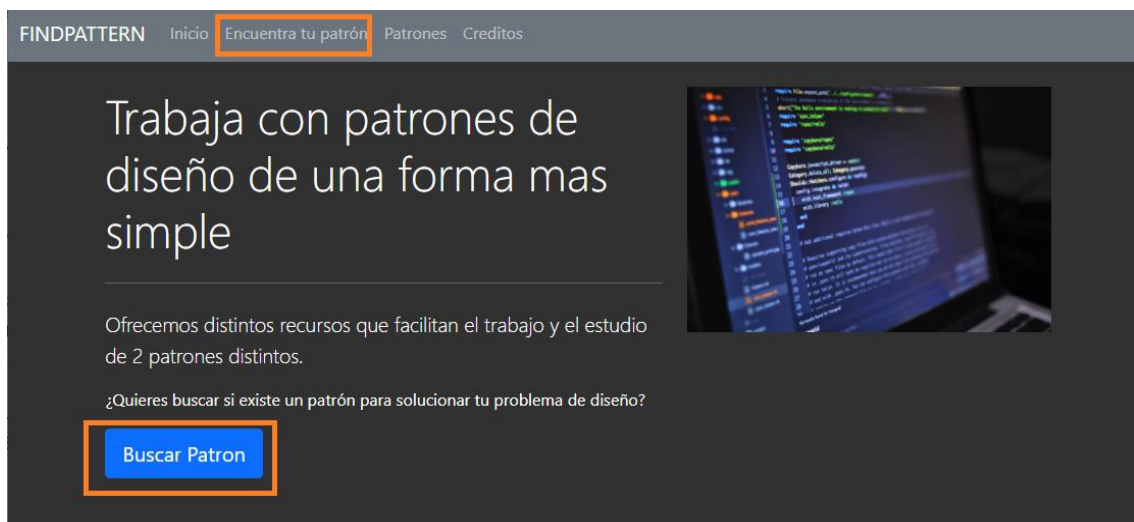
FINDPATTERN Inicio Encuentra tu patrón Patrones Creditos

Trabaja con patrones de diseño de una forma mas simple

Ofrecemos distintos recursos que facilitan el trabajo y el estudio de 2 patrones distintos.

¿Quieres buscar si existe un patrón para solucionar tu problema de diseño?

Buscar Patron